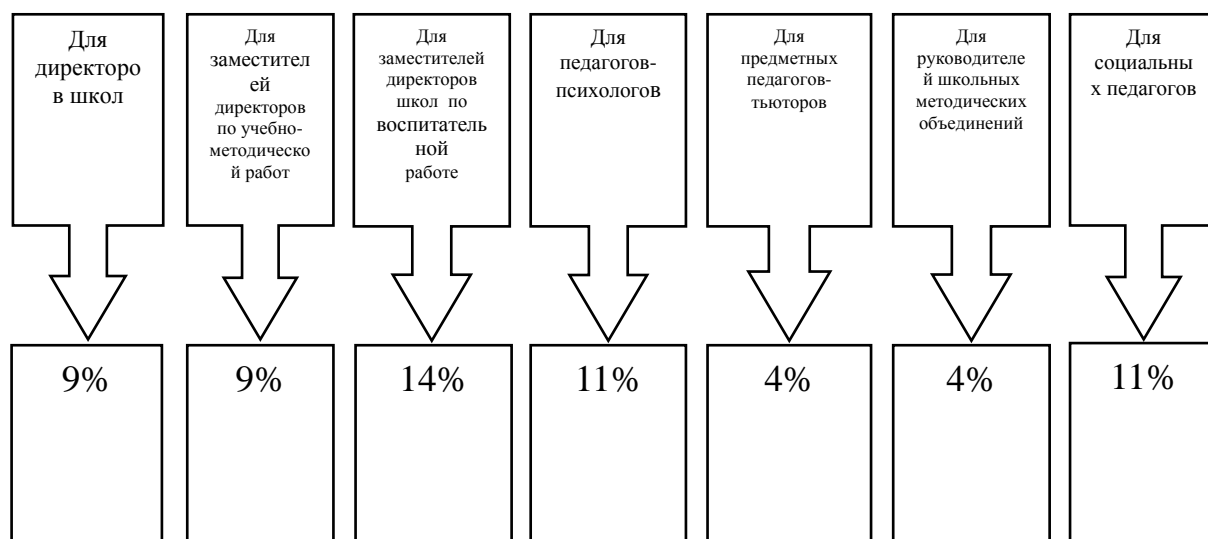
Для директоро в школ

Для заместител ей директоров по учебно-методическо й работ

Для заместителей директоров школ по воспитатель ной работе

Для педагогов-психологов

Для предметных педагогов-тьюторов

Для руководителе й школьных методических объединений

Для социальны х педагогов

9%

9%

14%

11%

4%

4%

11%